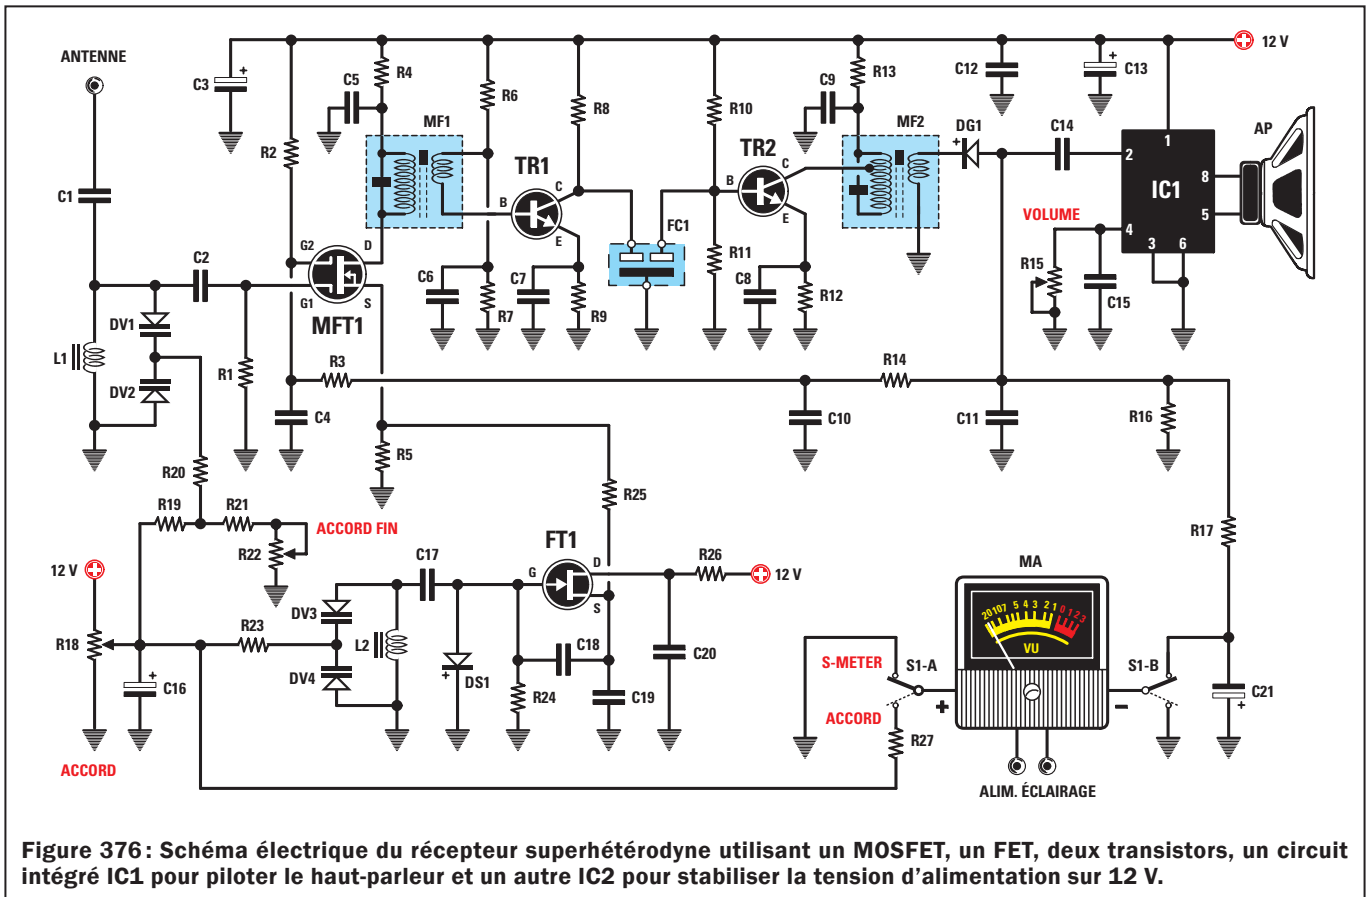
ANTENNE
C3
R2
C5
R4
MF1
R6
R8
TR1
R10
TR2
C9
R13
MF2
C12
C13
12 V
DG1
C14
IC1
AP
C1
C2
G2
D
G1
S
MFT1
B
C
E
FC1
C6
R7
C7
R9
R11
C8
R12
VOLUME
R15
C15
1
2
8
5
4
3
6
DV1
L1
DV2
R1
R3
C4
R5
R14
C10
C11
R16
R20
R19
R21
ACCORD FIN
R22
R25
FT1
G
D
S
R26
12 V
R17
12 V
R18
C16
ACCORD
R23
C17
DV3
L2
DV4
DS1
R24
C18
C19
C20
MA
20 10 7 5 4 3 2 1 0 1 2 3
VU
S-METER
S1-A
ACCORD
R27
S1-B
C21
ALIM. ÉCLAIRAGE

Figure 376 : Schéma électrique du récepteur superhétérodyne utilisant un MOSFET, un FET, deux transistors, un circuit intégré IC1 pour piloter le haut-parleur et un autre IC2 pour stabiliser la tension d'alimentation sur 12 V.